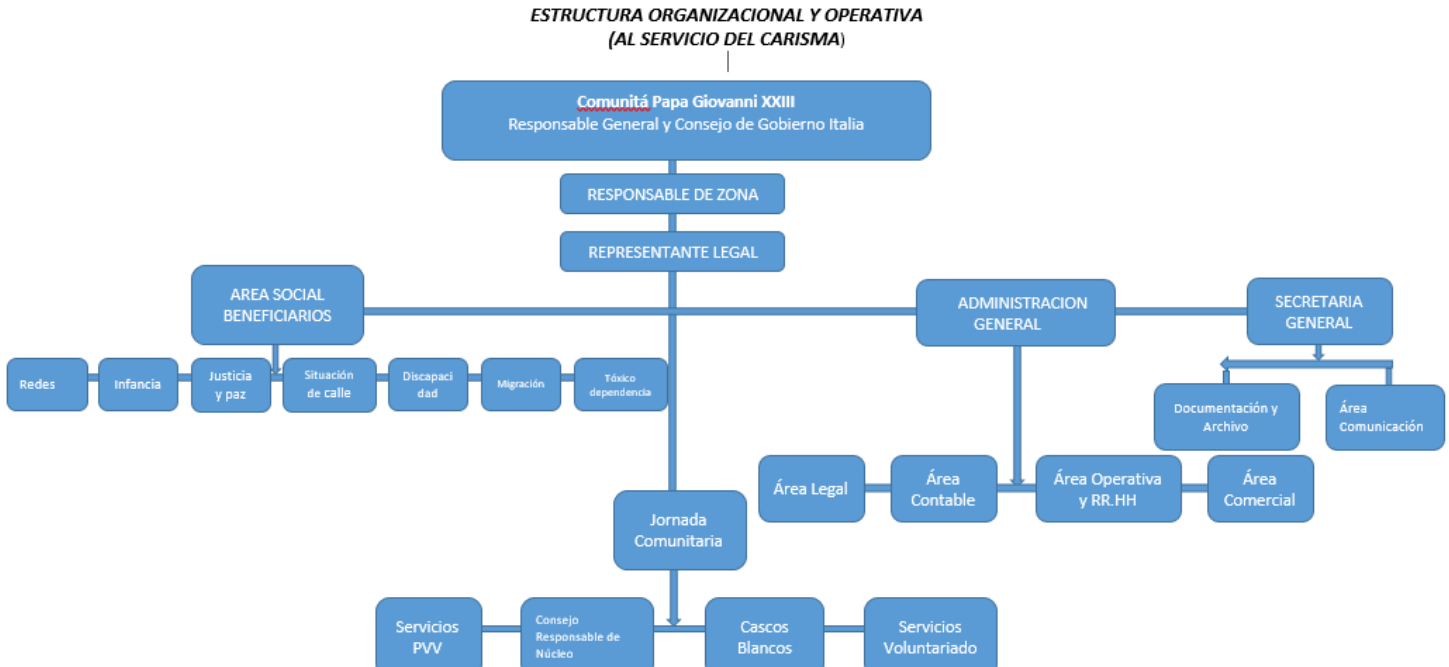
ESTRUCTURA ORGANIZACIONAL Y OPERATIVA
(AL SERVICIO DEL CARISMA)

Comunitá Papa Giovanni XXIII
Responsable General y Consejo de Gobierno Italia

RESPONSABLE DE ZONA

REPRESENTANTE LEGAL

AREA SOCIAL BENEFICIARIOS

ADMINISTRACION GENERAL

SECRETARIA GENERAL

Redes

Infancia

Justicia y paz

Situación de calle

Discapacidad

Migración

Tóxico dependencia

Documentación y Archivo

Área Comunicación

Área Legal

Área Contable

Área Operativa y RR.HH

Área Comercial

Jornada Comunitaria

Servicios PVV

Consejo Responsable de Núcleo

Cascos Blancos

Servicios Voluntariado